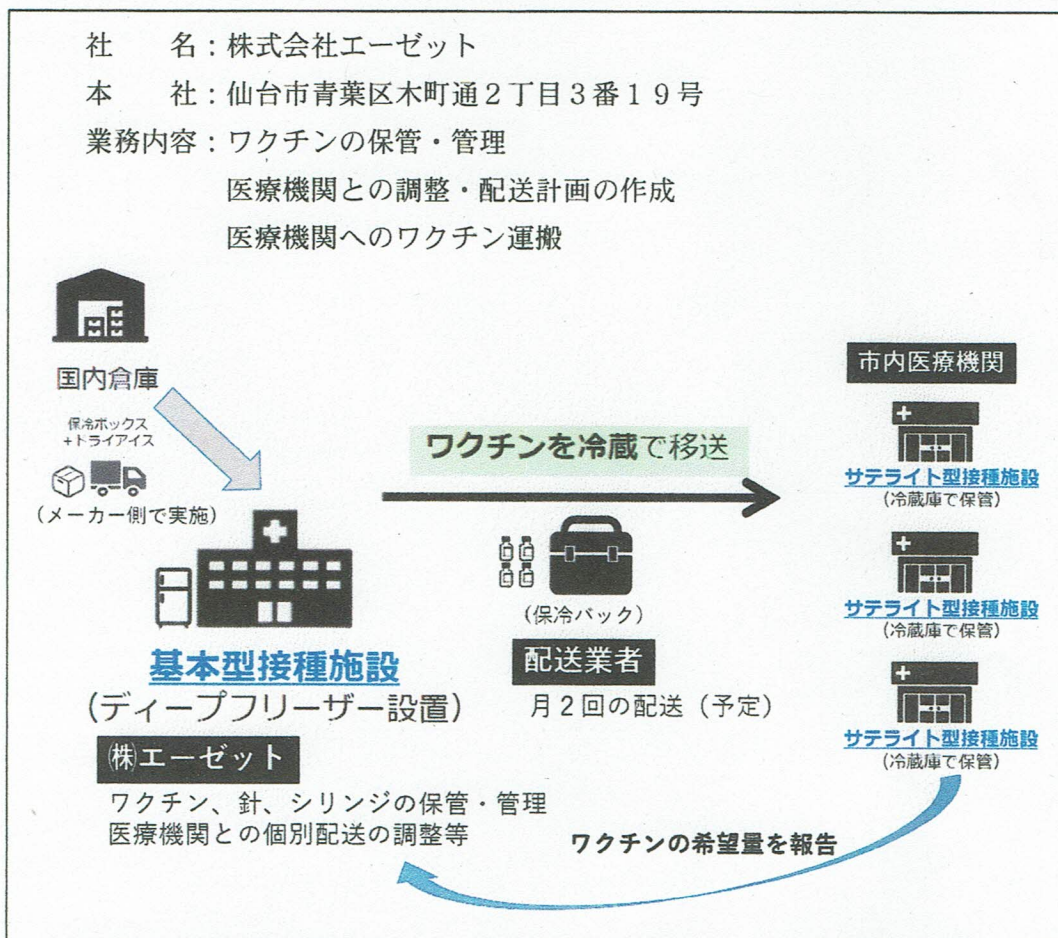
社　名：株式会社エーゼット
本　社：仙台市青葉区木町通２丁目３番１９号
業務内容：ワクチンの保管・管理
医療機関との調整・配送計画の作成
医療機関へのワクチン運搬

国内倉庫

保冷ボックス
+ドライアイス

（メーカー側で実施）

ワクチンを冷蔵で移送

市内医療機関

サテライト型接種施設
（冷蔵庫で保管）

サテライト型接種施設
（冷蔵庫で保管）

サテライト型接種施設
（冷蔵庫で保管）

（保冷バック）

配送業者

月２回の配送（予定）

基本型接種施設
（ディープフリーザー設置）

㈱エーゼット

ワクチン、針、シリンジの保管・管理
医療機関との個別配送の調整等

ワクチンの希望量を報告